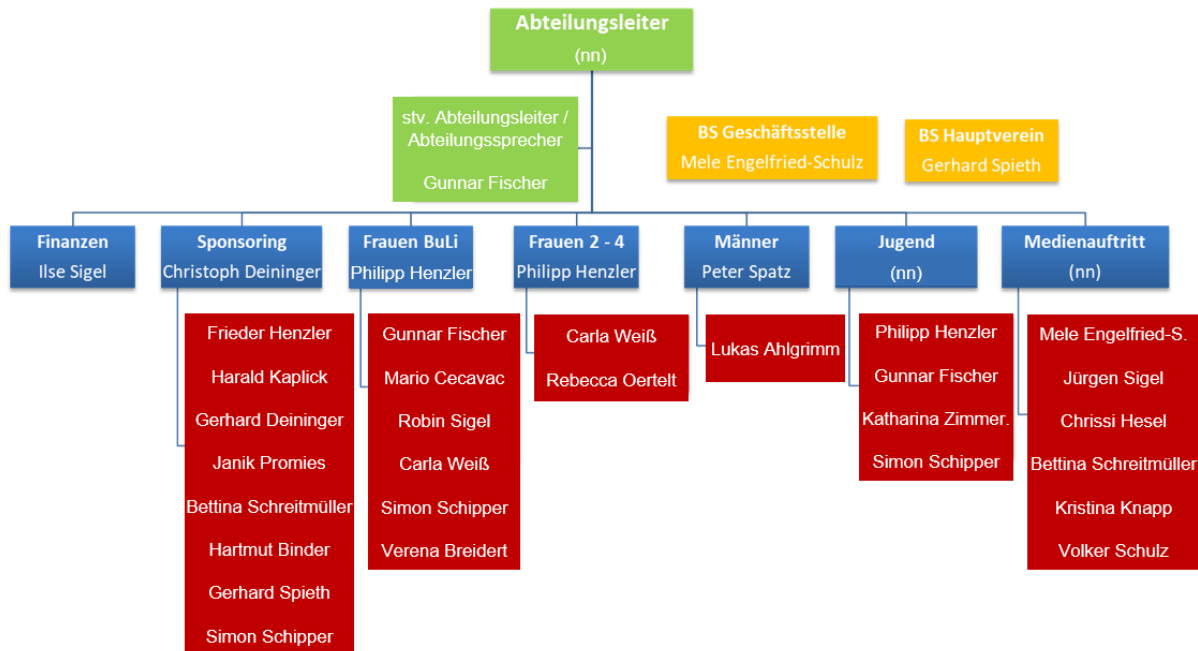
Abteilungsleiter
(nn)

stv. Abteilungsleiter / Abteilungssprecher

Gunnar Fischer

BS Geschäftsstelle
Mele Engelfried-Schulz

BS Hauptverein
Gerhard Spieth

Finanzen
Ilse Sigel

Sponsoring
Christoph Deininger

Frieder Henzler
Harald Kaplick
Gerhard Deininger
Janik Promies
Bettina Schreitmüller
Hartmut Binder
Gerhard Spieth
Simon Schipper

Frauen BuLi
Philipp Henzler

Gunnar Fischer
Mario Cecavac
Robin Sigel
Carla Weiß
Simon Schipper
Verena Breidert

Frauen 2 - 4
Philipp Henzler

Carla Weiß
Rebecca Oertelt

Männer
Peter Spatz

Lukas Ahlgrimm

Jugend
(nn)

Philipp Henzler
Gunnar Fischer
Katharina Zimmer.
Simon Schipper

Medienauftritt
(nn)

Mele Engelfried-S.
Jürgen Sigel
Chrissi Hesel
Bettina Schreitmüller
Kristina Knapp
Volker Schulz